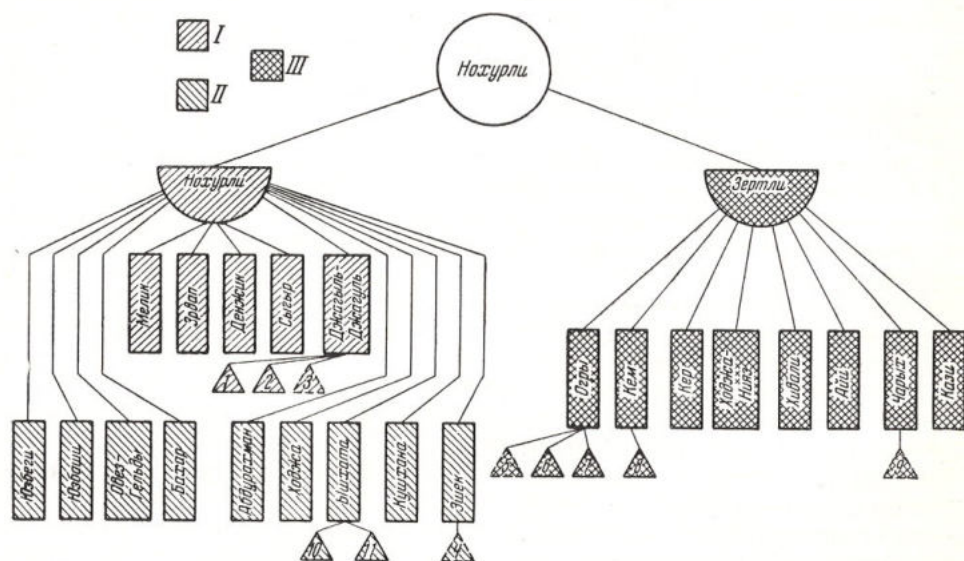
I
II
III
Нохурли
Нохурли
Зертли
Мелик
Эрбап
Денжин
Сыгыр
Джагыль-Джагыль
1
2
3
Кобеги
Каршик
Оба-Гельды
Багыр
Довурахман
Ходжа
Ышыхала
Кушхана
Эшек
10
11
4
Огры
Кем
Кер
Ходжа Нияз
Хивалы
Айи
Чарык
Кали
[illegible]
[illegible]
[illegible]
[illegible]
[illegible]